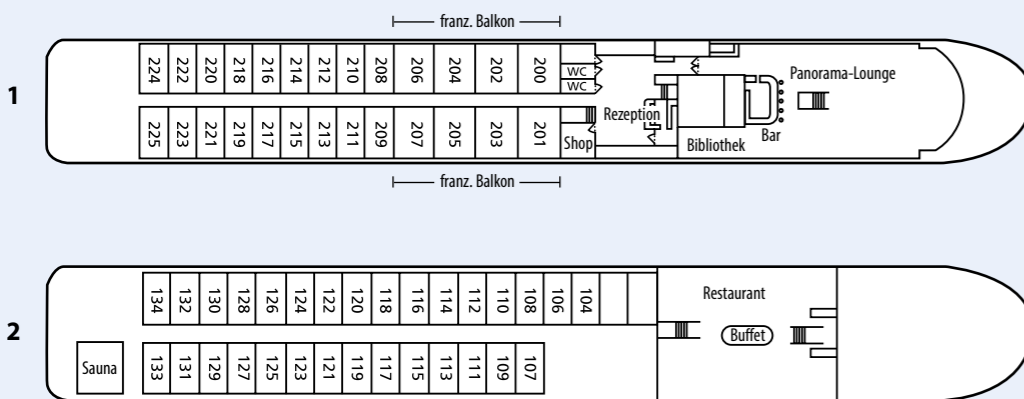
franz. Balkon

1

224 222 220 218 216 214 212 210 208 206 204 202 200

WC
WC

Panorama-Lounge

225 223 221 219 217 215 213 211 209 207 205 203 201

Shop

Rezeption

Bibliothek

Bar

franz. Balkon

2

134 132 130 128 126 124 122 120 118 116 114 112 110 108 106 104

Restaurant

Buffet

Sauna

133 131 129 127 125 123 121 119 117 115 113 111 109 107